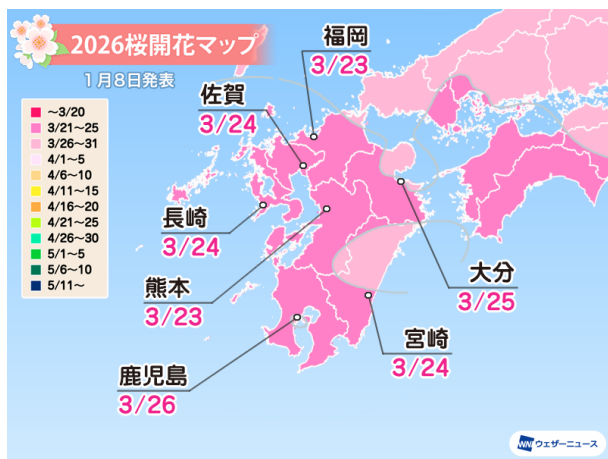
2026桜開花マップ
1月8日発表

~3/20
3/21~25
3/26~31
4/1~5
4/6~10
4/11~15
4/16~20
4/21~25
4/26~30
5/1~5
5/6~10
5/11~

福岡
3/23

佐賀
3/24

長崎
3/24

熊本
3/23

鹿児島
3/26

大分
3/25

宮崎
3/24

ウェザーニュース